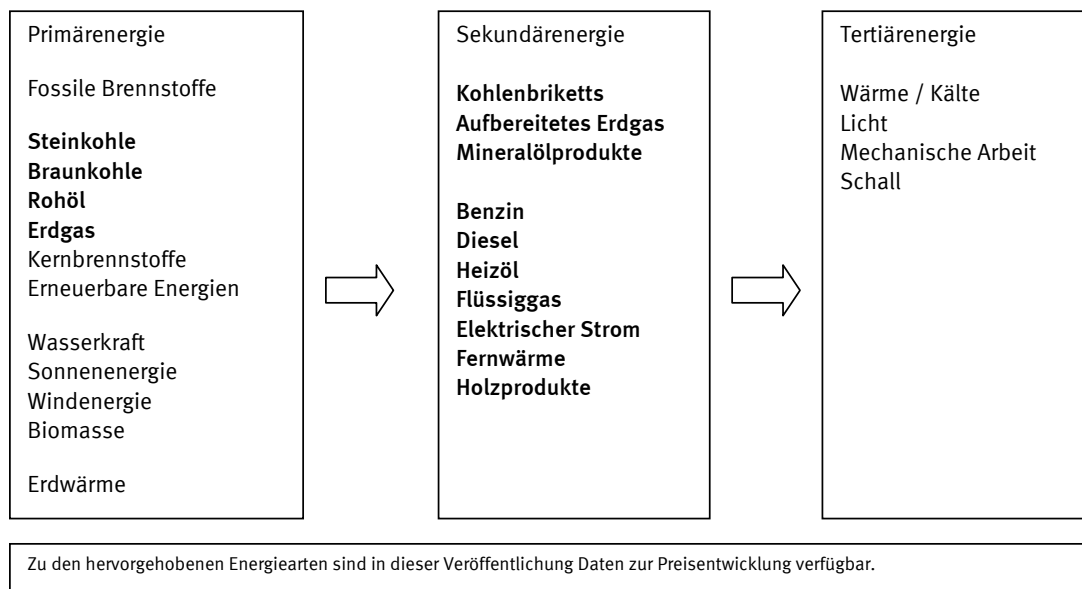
Primärenergie

Fossile Brennstoffe

Steinkohle
Braunkohle
Rohöl
Erdgas
Kernbrennstoffe
Erneuerbare Energien

Wasserkraft
Sonnenenergie
Windenergie
Biomasse

Erdwärme

Sekundärenergie

Kohlenbriketts
Aufbereitetes Erdgas
Mineralölprodukte

Benzin
Diesel
Heizöl
Flüssiggas
Elektrischer Strom
Fernwärme
Holzprodukte

Tertiärenergie

Wärme / Kälte
Licht
Mechanische Arbeit
Schall

Zu den hervorgehobenen Energiearten sind in dieser Veröffentlichung Daten zur Preisentwicklung verfügbar.